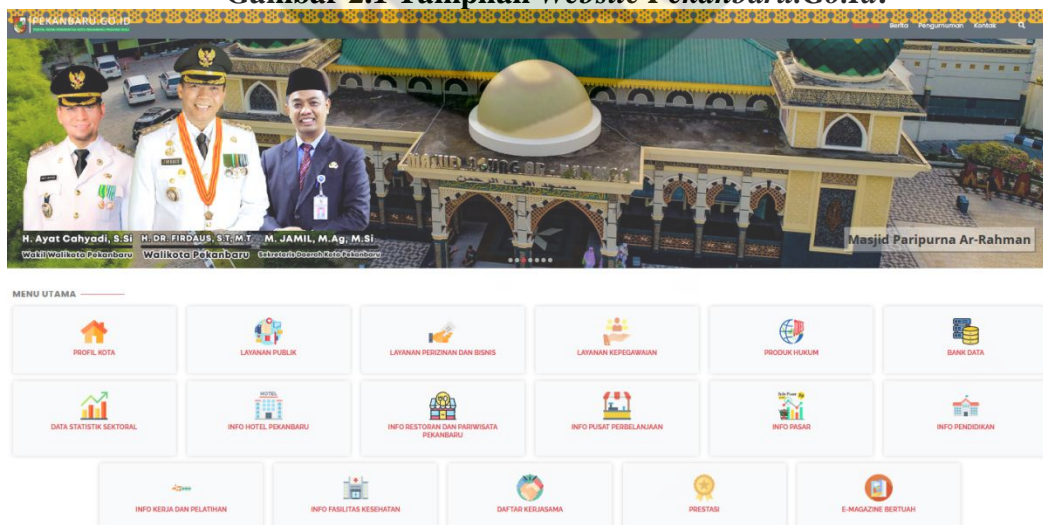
Gambar 2.1 Tampilan Website Pekanbaru.Go.id.

PEKANBARU.GO.ID

Berita Pengumuman Kontak

MASJID AGUNG AR-RAHMAN

H. Ayat Cahyadi, S.Si
Wakil Walikota Pekanbaru

H. DR. FIRDAUS, S.T, M.T
Walikota Pekanbaru

M. JAMIL, M.Ag, M.Si
Sekretaris Daerah Kota Pekanbaru

Masjid Paripurna Ar-Rahman

MENU UTAMA

PROFIL KOTA
LAYANAN PUBLIK
LAYANAN PERIZINAN DAN BISNIS
LAYANAN KEPEGAWAIAN
PRODUK HUKUM
BANK DATA
DATA STATISTIK SEKTORAL
INFO HOTEL PEKANBARU
INFO RESTORAN DAN PARIWISATA PEKANBARU
INFO PUSAT PERBELANJAAN
INFO PASAR
INFO PENDIDIKAN
INFO KERJA DAN PELATIHAN
INFO FASILITAS KESEHATAN
DAFTAR KERJASAMA
PRESTASI
E-MAGAZINE BERTUAH